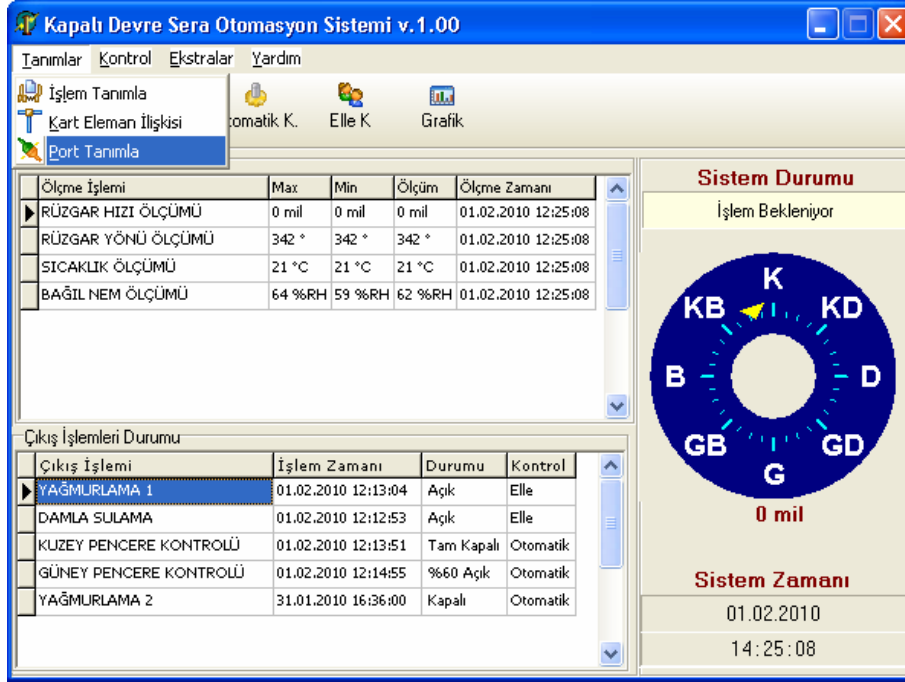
Kapalı Devre Sera Otomasyon Sistemi v.1.00

Tanımlar Kontrol Ekstralar Yardım

İşlem Tanımla
Kart Eleman İlişkisi
Port Tanımla

otomatik K. Elle K Grafik

| | Ölçme İşlemi | Max | Min | Ölçüm | Ölçme Zamanı |
|---|---|---|---|---|---|
| ▶ | RÜZGAR HIZI ÖLÇÜMÜ | 0 mil | 0 mil | 0 mil | 01.02.2010 12:25:08 |
| | RÜZGAR YÖNÜ ÖLÇÜMÜ | 342 ° | 342 ° | 342 ° | 01.02.2010 12:25:08 |
| | SICAKLIK ÖLÇÜMÜ | 21 °C | 21 °C | 21 °C | 01.02.2010 12:25:08 |
| | BAĞIL NEM ÖLÇÜMÜ | 64 %RH | 59 %RH | 62 %RH | 01.02.2010 12:25:08 |

Çıkış İşlemleri Durumu

| | Çıkış İşlemi | İşlem Zamanı | Durumu | Kontrol |
|---|---|---|---|---|
| ▶ | YAĞMURLAMA 1 | 01.02.2010 12:13:04 | Açık | Elle |
| | DAMLA SULAMA | 01.02.2010 12:12:53 | Açık | Elle |
| | KUZEY PENCERE KONTROLÜ | 01.02.2010 12:13:51 | Tam Kapalı | Otomatik |
| | GÜNEY PENCERE KONTROLÜ | 01.02.2010 12:14:55 | %60 Açık | Otomatik |
| | YAĞMURLAMA 2 | 31.01.2010 16:36:00 | Kapalı | Otomatik |

Sistem Durumu
İşlem Bekleniyor

K KB KD B D GB GD G

0 mil

Sistem Zamanı
01.02.2010
14:25:08